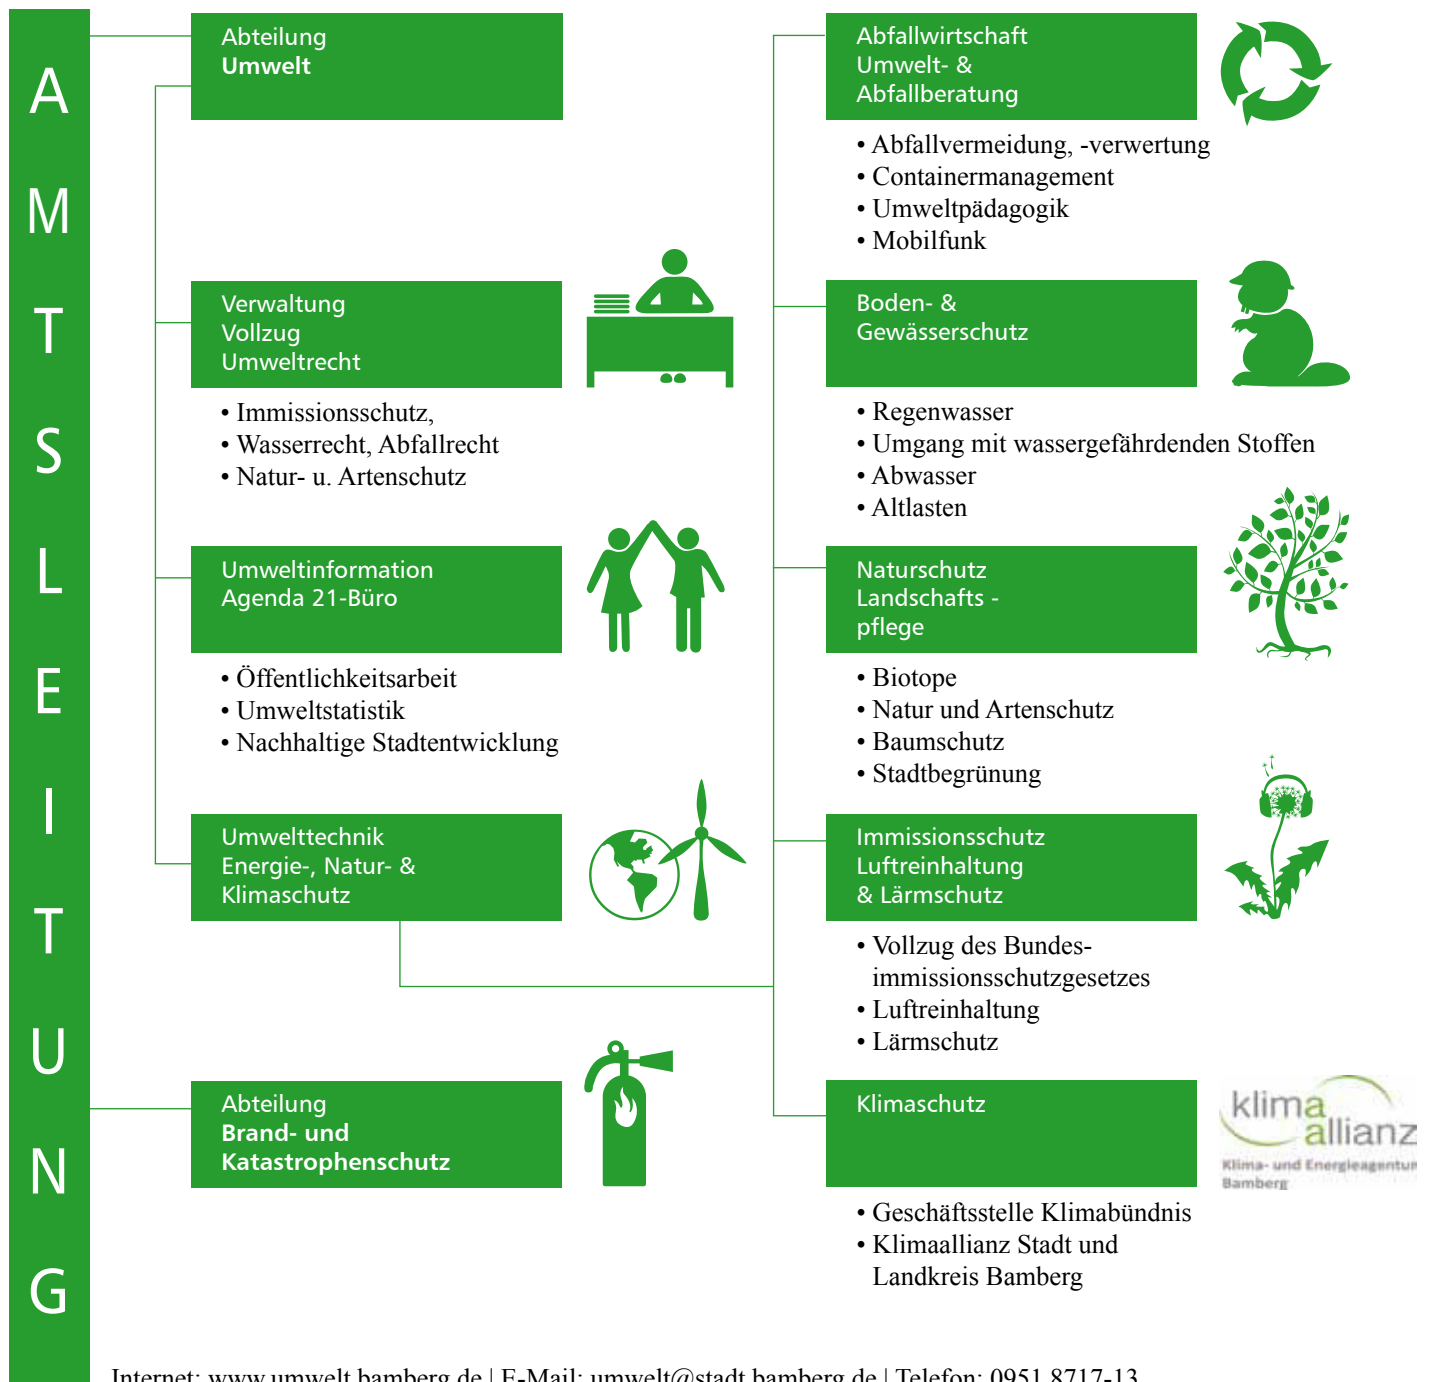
AMTSLEITUNG

Abteilung
Umwelt

Verwaltung
Vollzug
Umweltrecht

• Immissionsschutz,
• Wasserrecht, Abfallrecht
• Natur- u. Artenschutz

Umweltinformation
Agenda 21-Büro

• Öffentlichkeitsarbeit
• Umweltstatistik
• Nachhaltige Stadtentwicklung

Umwelttechnik
Energie-, Natur- &
Klimaschutz

Abteilung
Brand- und
Katastrophenschutz

Abfallwirtschaft
Umwelt- &
Abfallberatung

• Abfallvermeidung, -verwertung
• Containermanagement
• Umweltpädagogik
• Mobilfunk

Boden- &
Gewässerschutz

• Regenwasser
• Umgang mit wassergefährdenden Stoffen
• Abwasser
• Altlasten

Naturschutz
Landschafts -
pflege

• Biotope
• Natur und Artenschutz
• Baumschutz
• Stadtbegrünung

Immissionsschutz
Luftreinhaltung
& Lärmschutz

• Vollzug des Bundesimmissionsschutzgesetzes
• Luftreinhaltung
• Lärmschutz

Klimaschutz

klima allianz
Klima- und Energieagentur
Bamberg

• Geschäftsstelle Klimabündnis
• Klimaallianz Stadt und Landkreis Bamberg

Internet: www.umwelt.bamberg.de | E-Mail: umwelt@stadt.bamberg.de | Telefon: 0951 8717-13